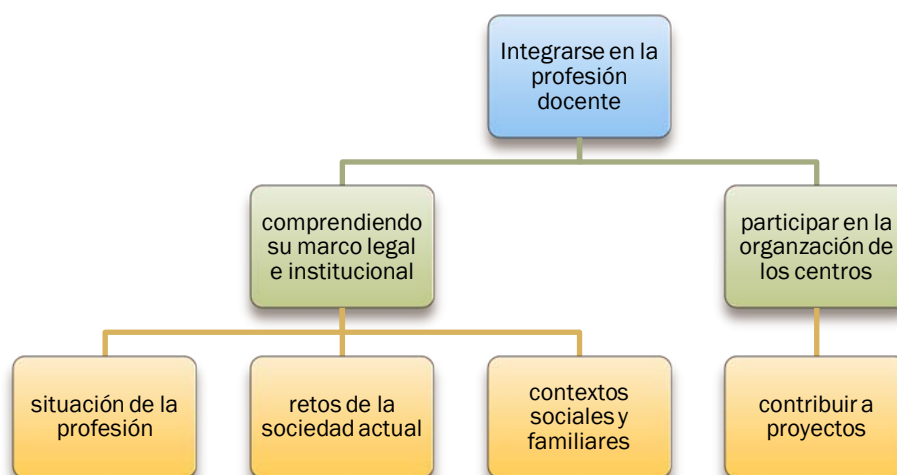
Integrarse en la profesión docente

comprendiendo su marco legal e institucional

participar en la organzación de los centros

situación de la profesión

retos de la sociedad actual

contextos sociales y familiares

contribuir a proyectos